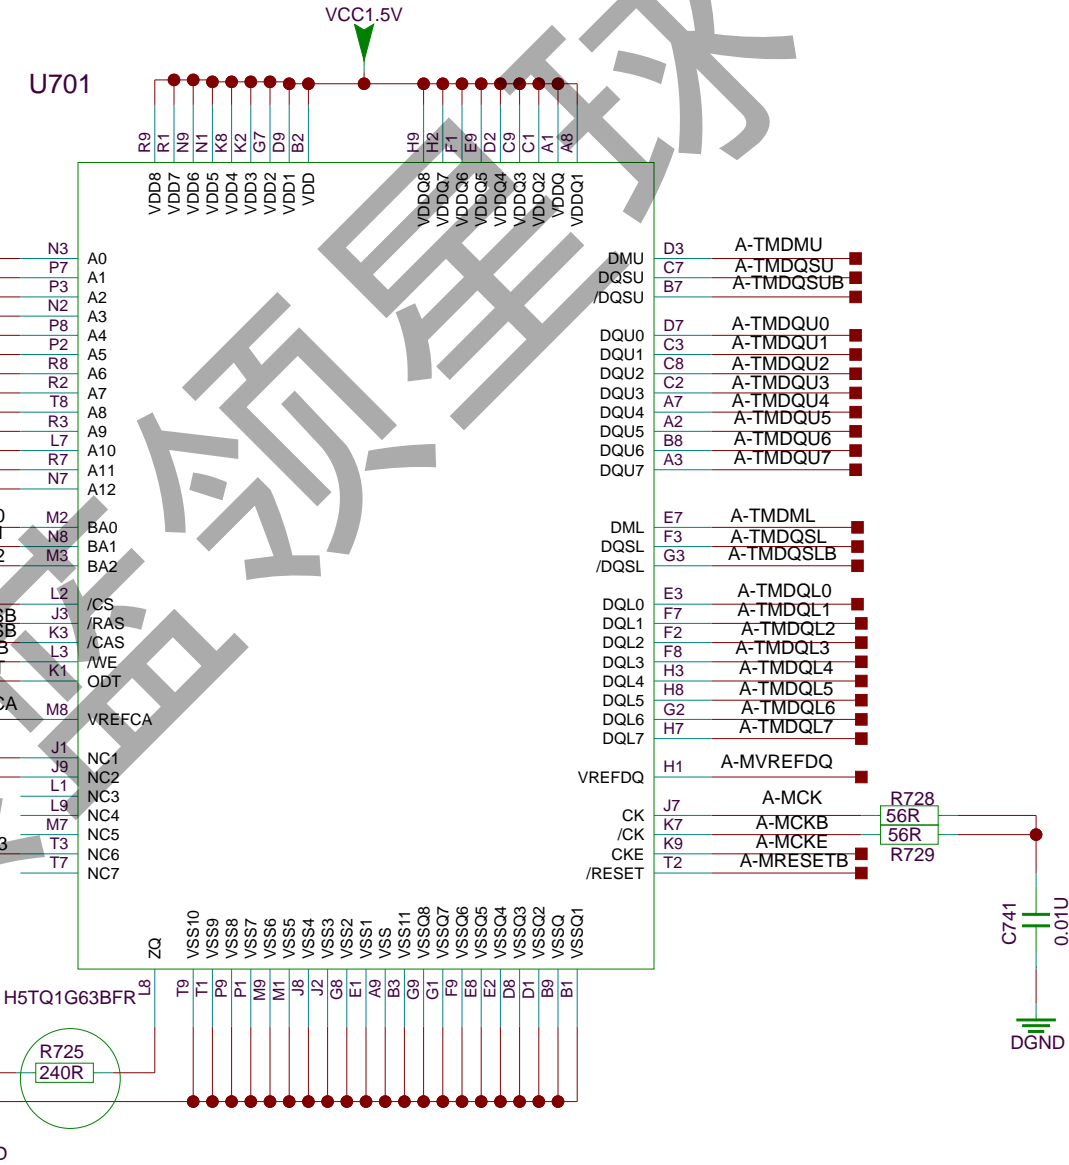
VCC1.5V

U701

R9 R1 N9 N1 K8 K2 G7 D9 B2
VDD8 VDD7 VDD6 VDD5 VDD4 VDD3 VDD2 VDD1 VDD

H9 H2 F1 E9 D2 C9 C1 A1 A8
VDDQ8 VDDQ7 VDDQ6 VDDQ5 VDDQ4 VDDQ3 VDDQ2 VDDQ VDDQ1

N3 A0
P7 A1
P3 A2
N2 A3
P8 A4
P2 A5
R8 A6
R2 A7
T8 A8
R3 A9
L7 A10
R7 A11
N7 A12

M2 BA0
N8 BA1
M3 BA2

L2 /CS
J3 /RAS
K3 /CAS
L3 /WE
K1 ODT

M8 VREFCA

J1 NC1
J9 NC2
L1 NC3
L9 NC4
M7 NC5
T3 NC6
T7 NC7

DMU D3 A-TMDMU
DQSU C7 A-TMDQSU
/DQSU B7 A-TMDQSUB

DQU0 D7 A-TMDQU0
DQU1 C3 A-TMDQU1
DQU2 C8 A-TMDQU2
DQU3 C2 A-TMDQU3
DQU4 A7 A-TMDQU4
DQU5 A2 A-TMDQU5
DQU6 B8 A-TMDQU6
DQU7 A3 A-TMDQU7

DML E7 A-TMDML
DQSL F3 A-TMDQSL
/DQSL G3 A-TMDQSLB

DQL0 E3 A-TMDQL0
DQL1 F7 A-TMDQL1
DQL2 F2 A-TMDQL2
DQL3 F8 A-TMDQL3
DQL4 H3 A-TMDQL4
DQL5 H8 A-TMDQL5
DQL6 G2 A-TMDQL6
DQL7 H7 A-TMDQL7

VREFDQ H1 A-MVREFDQ

CK J7 A-MCK
/CK K7 A-MCKB
CKE K9 A-MCKE
/RESET T2 A-MRESETB

R728
56R
56R
R729

C741
0.01U

DGND

ZQ
VSS10 VSS9 VSS8 VSS7 VSS6 VSS5 VSS4 VSS3 VSS2 VSS1 VSS VSS11 VSSQ8 VSSQ7 VSSQ6 VSSQ5 VSSQ4 VSSQ3 VSSQ2 VSSQ VSSQ1

H5TQ1G63BFR L8
T9 T1 P9 P1 M9 M1 J8 J2 G8 E1 A9 B3 G9 G1 F9 E8 E2 D8 D1 B9 B1

R725
240R